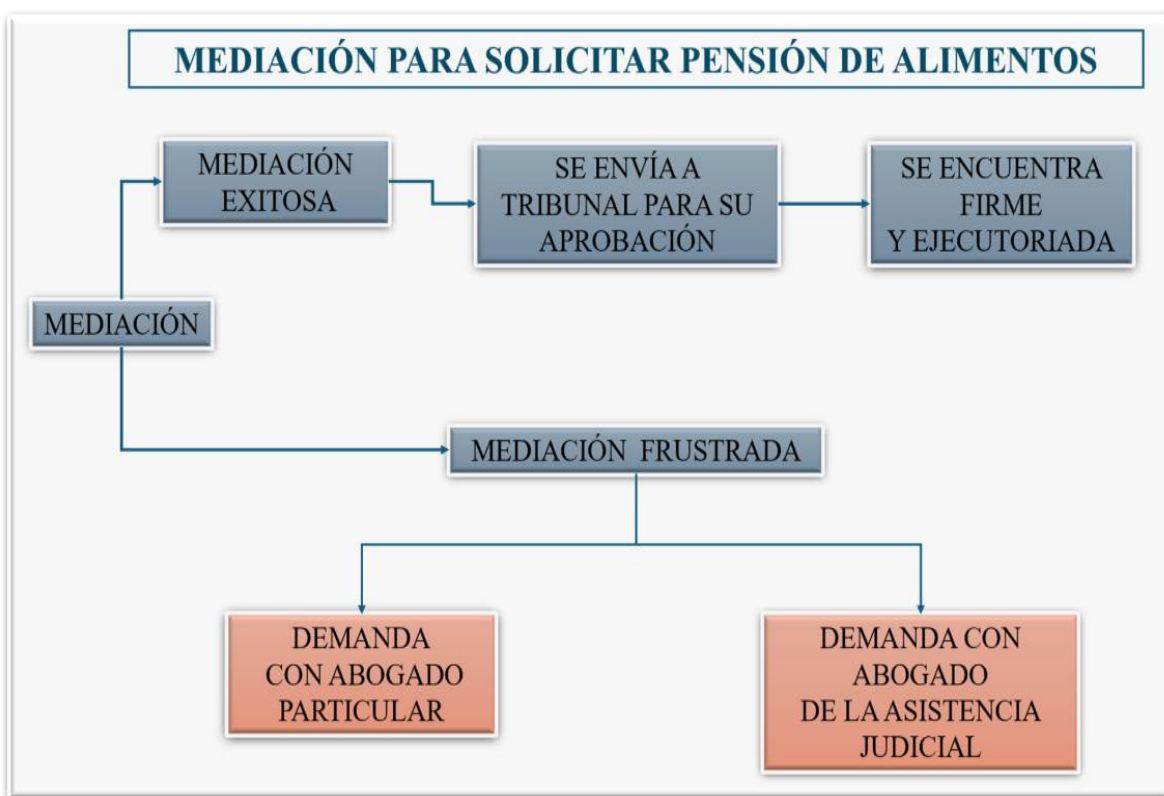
MEDIACIÓN PARA SOLICITAR PENSIÓN DE ALIMENTOS

MEDIACIÓN EXITOSA

SE ENVÍA A TRIBUNAL PARA SU APROBACIÓN

SE ENCUENTRA FIRME Y EJECUTORIADA

MEDIACIÓN

MEDIACIÓN FRUSTRADA

DEMANDA CON ABOGADO PARTICULAR

DEMANDA CON ABOGADO DE LA ASISTENCIA JUDICIAL